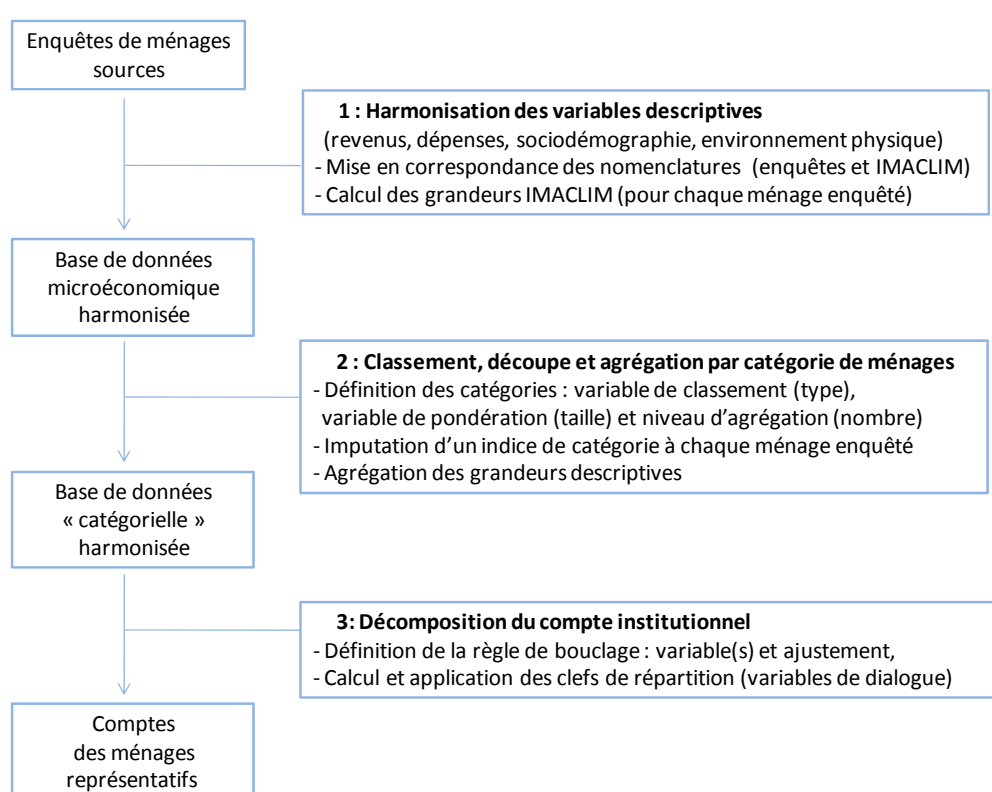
Enquêtes de ménages sources

1 : Harmonisation des variables descriptives
(revenus, dépenses, sociodémographie, environnement physique)
- Mise en correspondance des nomenclatures (enquêtes et IMACLIM)
- Calcul des grandeurs IMACLIM (pour chaque ménage enquêté)

Base de données microéconomique harmonisée

2 : Classement, découpe et agrégation par catégorie de ménages
- Définition des catégories : variable de classement (type), variable de pondération (taille) et niveau d'agrégation (nombre)
- Imputation d'un indice de catégorie à chaque ménage enquêté
- Agrégation des grandeurs descriptives

Base de données « catégorielle » harmonisée

3: Décomposition du compte institutionnel
- Définition de la règle de bouclage : variable(s) et ajustement,
- Calcul et application des clefs de répartition (variables de dialogue)

Comptes des ménages représentatifs